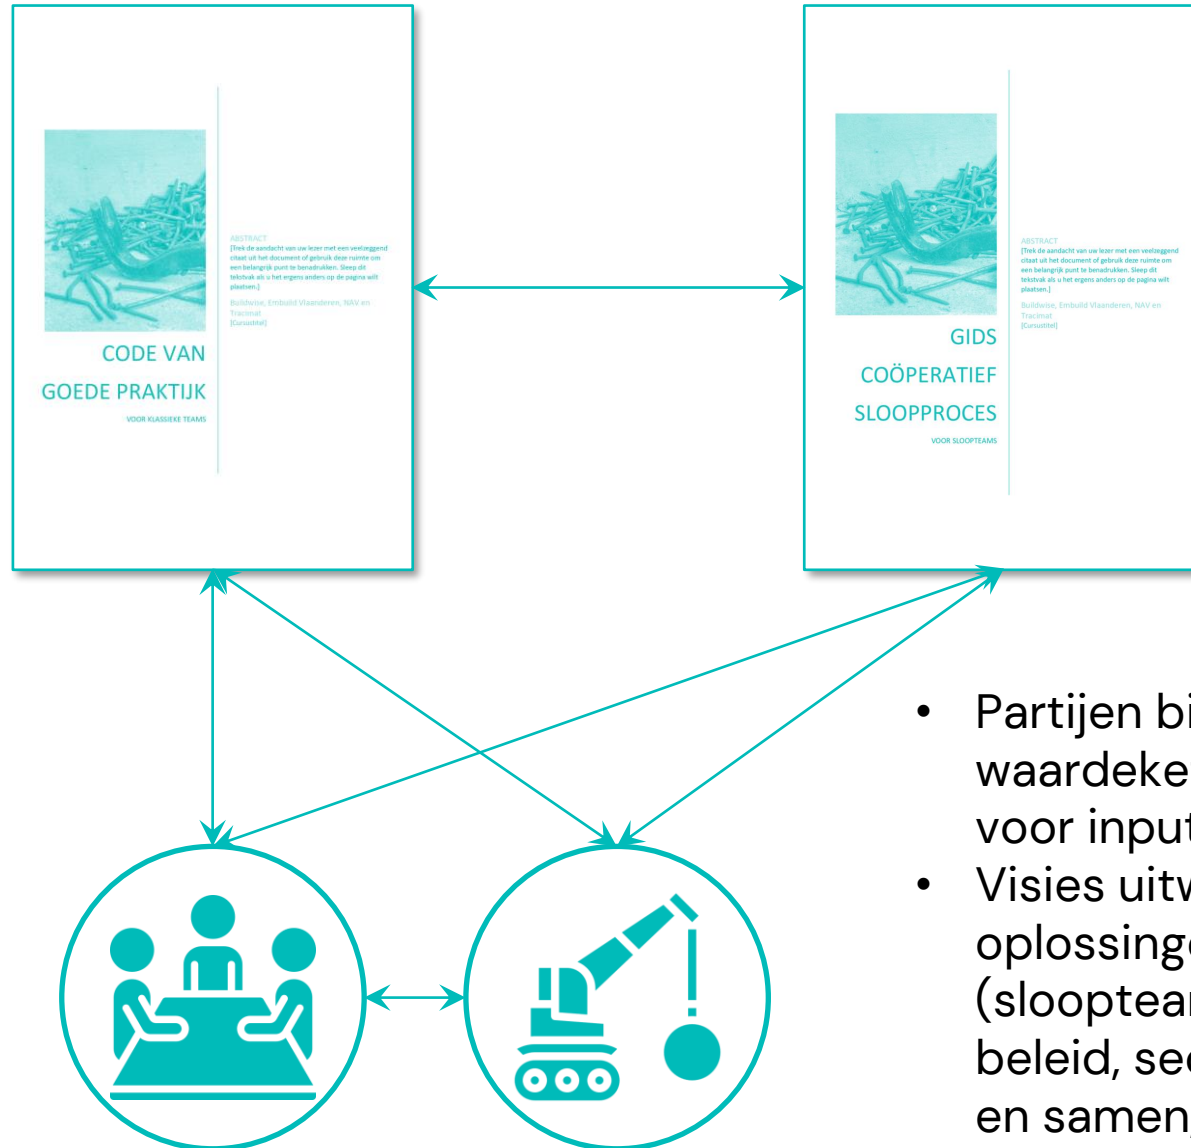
ABSTRACT
[Trek de aandacht van uw lezer met een veelzeggend citaat uit het document of gebruik deze ruimte om een belangrijk punt te benadrukken. Sleep dit tekstvak als u het ergens anders op de pagina wilt plaatsen.]

Buildwise, Embuild Vlaanderen, NAV en Tracimat
[Cursustitel]

CODE VAN GOEDE PRAKTIJK

VOOR KLASSIEKE TEAMS

ABSTRACT
[Trek de aandacht van uw lezer met een veelzeggend citaat uit het document of gebruik deze ruimte om een belangrijk punt te benadrukken. Sleep dit tekstvak als u het ergens anders op de pagina wilt plaatsen.]

Buildwise, Embuild Vlaanderen, NAV en Tracimat
[Cursustitel]

GIDS COÖPERATIEF SLOOPPROCES

VOOR SLOOPTEAMS

• Partijen bi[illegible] waardeke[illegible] voor inpu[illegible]
• Visies uitw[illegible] oplossing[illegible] (sloopteam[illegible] beleid, se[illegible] en samen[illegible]